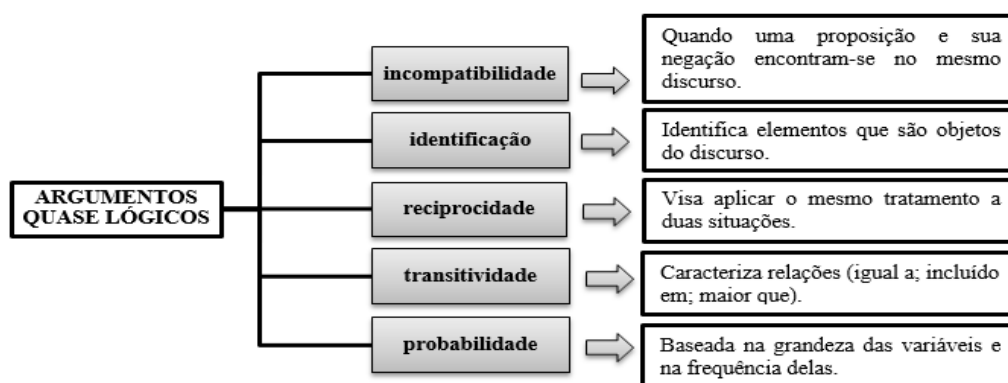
ARGUMENTOS QUASE LÓGICOS

incompatibilidade

Quando uma proposição e sua negação encontram-se no mesmo discurso.

identificação

Identifica elementos que são objetos do discurso.

reciprocidade

Visa aplicar o mesmo tratamento a duas situações.

transitividade

Caracteriza relações (igual a; incluído em; maior que).

probabilidade

Baseada na grandeza das variáveis e na frequência delas.